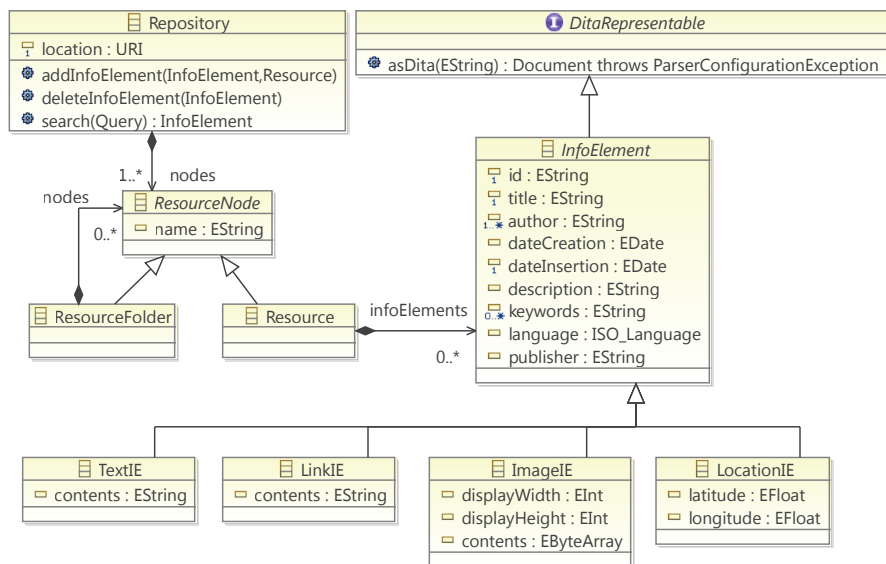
Repository
location : URI
addInfoElement(InfoElement,Resource)
deleteInfoElement(InfoElement)
search(Query) : InfoElement

DitaRepresentable
asDita(EString) : Document throws ParserConfigurationException

1..* nodes

nodes

ResourceNode
0..*
name : EString

InfoElement
id : EString
title : EString
author : EString
dateCreation : EDate
dateInsertion : EDate
description : EString
keywords : EString
language : ISO_Language
publisher : EString

ResourceFolder

Resource

infoElements

0..*

TextIE
contents : EString

LinkIE
contents : EString

ImageIE
displayWidth : EInt
displayHeight : EInt
contents : EByteArray

LocationIE
latitude : EFloat
longitude : EFloat